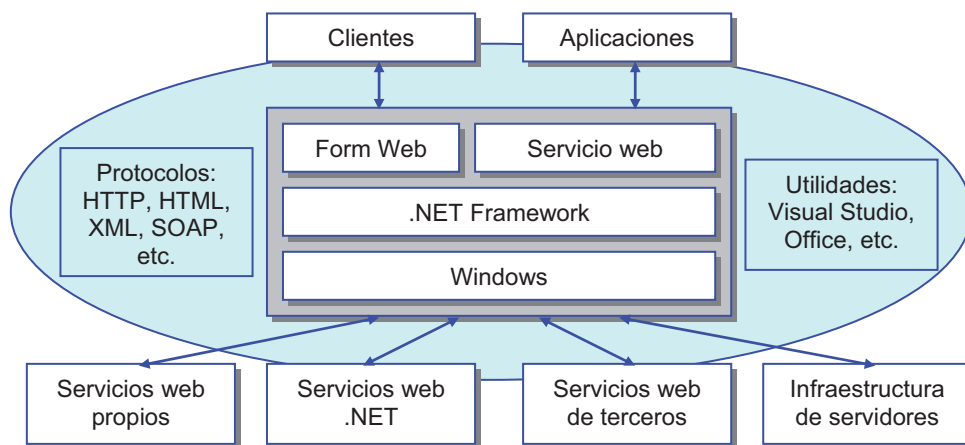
Clientes

Aplicaciones

Protocolos: HTTP, HTML, XML, SOAP, etc.

Form Web

Servicio web

.NET Framework

Windows

Utilidades: Visual Studio, Office, etc.

Servicios web propios

Servicios web .NET

Servicios web de terceros

Infraestructura de servidores